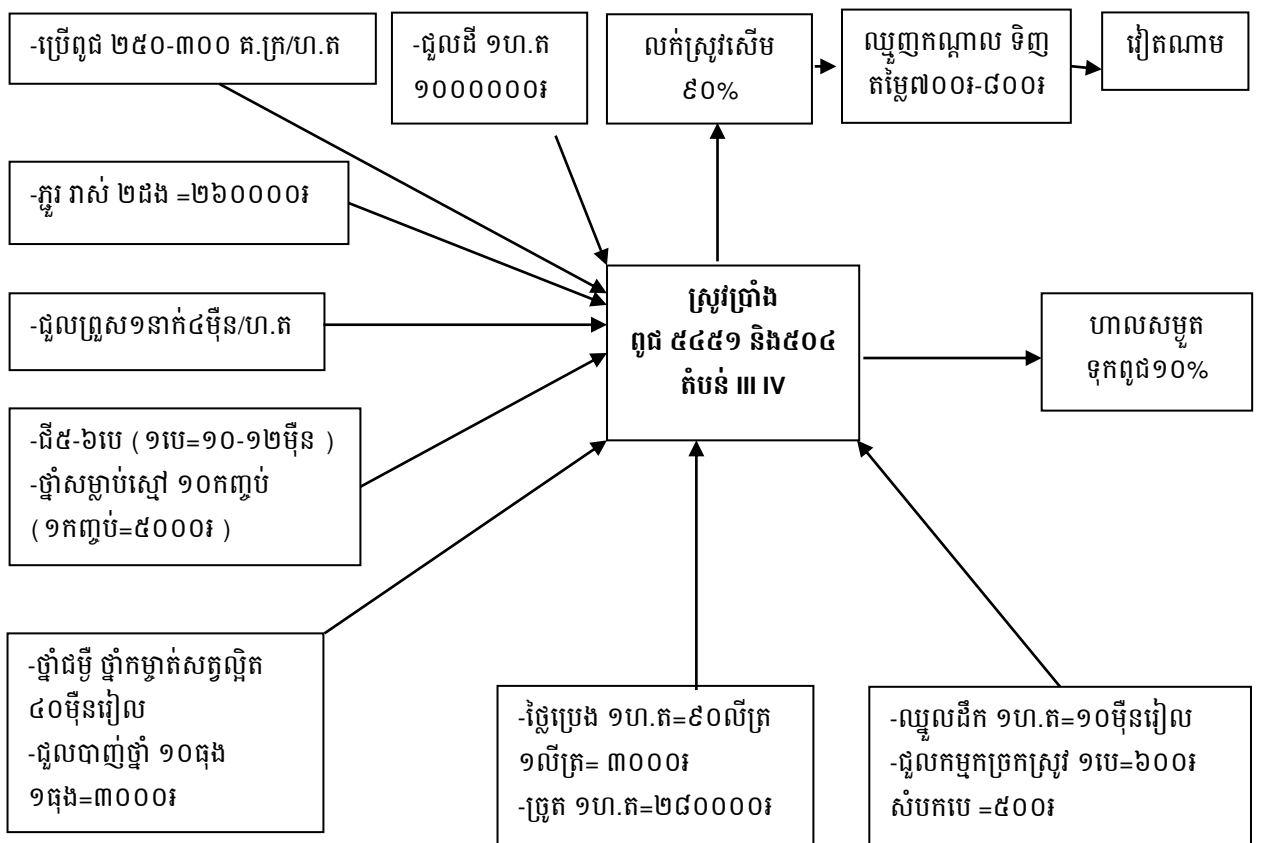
-ប្រើពូជ ២៥០-៣០០ គ.ក្រ/ហ.ត

-ជួលដី ១ហ.ត ១០០០០០០៛

លក់ស្រូវសើម ៩០%

ឈ្មួញកណ្តាល ទិញ តម្លៃ៧០០៛-៨០០៛

វៀតណាម

-ភ្ជួរ រាស់ ២ដង =២៦០០០០៛

-ជួលព្រួស១នាក់៤ម៉ឺន/ហ.ត

ស្រូវប្រាំង ពូជ ៥៤៥១ និង៥០៤ តំបន់ III IV

ហាលសម្ងួត ទុកពូជ១០%

-ជី៥-៦បេ ( ១បេ=១០-១២ម៉ឺន )
-ថ្នាំសម្លាប់ស្មៅ ១០កញ្ចប់ ( ១កញ្ចប់=៥០០០៛ )

-ថ្នាំជម្ងឺ ថ្នាំកម្ចាត់សត្វល្អិត ៤០ម៉ឺនរៀល
-ជួលបាញ់ថ្នាំ ១០ធុង ១ធុង=៣០០០៛

-ថ្លៃប្រេង ១ហ.ត=៩០លីត្រ ១លីត្រ= ៣០០០៛
-ច្រូត ១ហ.ត=២៨០០០០៛

-ឈ្នួលដឹក ១ហ.ត=១០ម៉ឺនរៀល
-ជួលកម្មកច្រកស្រូវ ១បេ=៦០០៛ សំបកបេ =៥០០៛